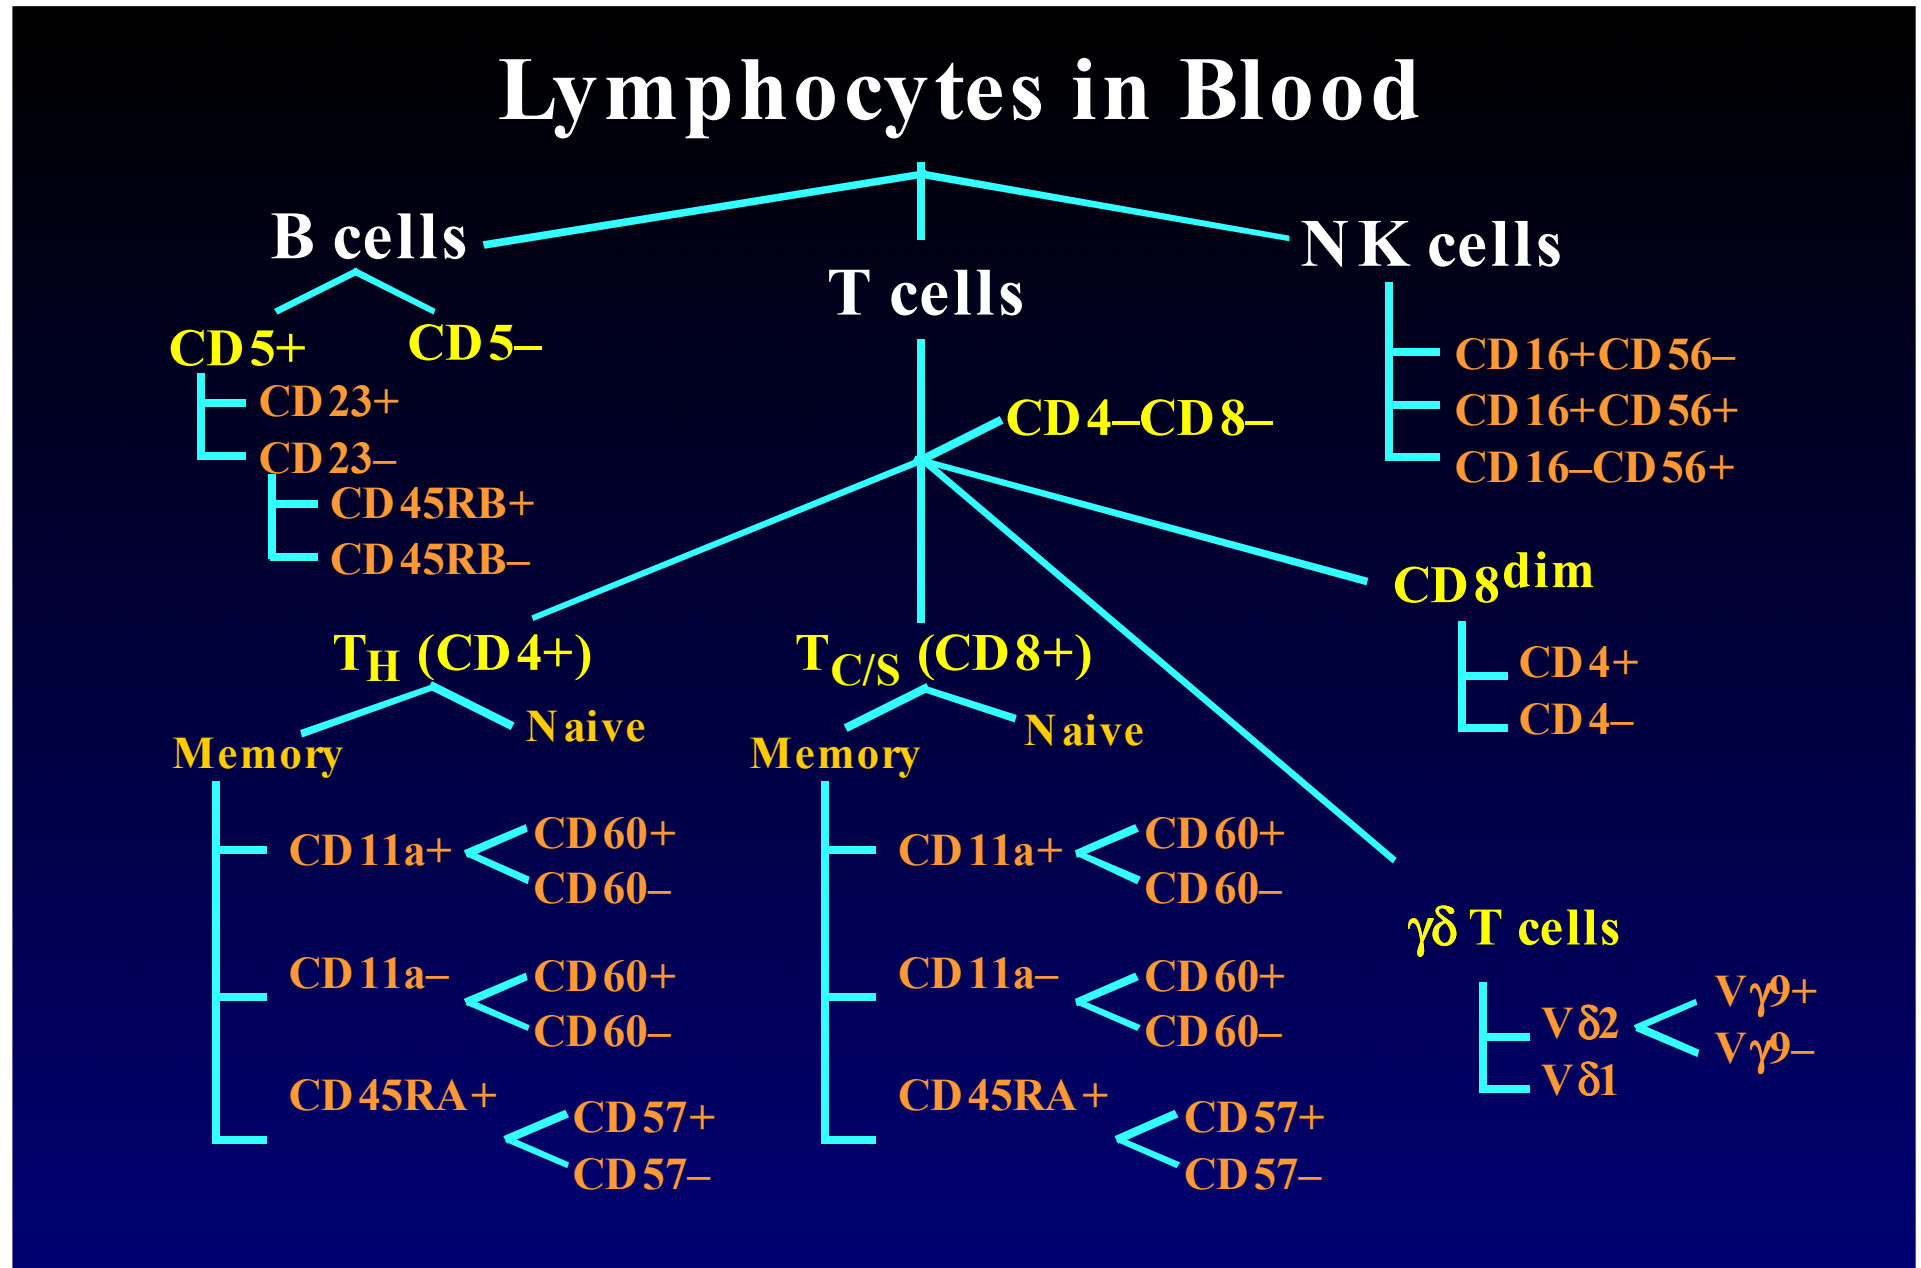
Lymphocytes in Blood

B cells

T cells

NK cells

CD5+

CD5–

CD23+

CD23–

CD45RB+

CD45RB–

CD4–CD8–

CD16+CD56–

CD16+CD56+

CD16–CD56+

CD8$^{dim}$

CD4+

CD4–

T$_{H}$ (CD4+)

T$_{C/S}$ (CD8+)

Memory

Naive

Memory

Naive

CD11a+

CD60+

CD60–

CD11a–

CD60+

CD60–

CD45RA+

CD57+

CD57–

CD11a+

CD60+

CD60–

CD11a–

CD60+

CD60–

CD45RA+

CD57+

CD57–

γδ T cells

Vδ2

Vδ1

Vγ9+

Vγ9–